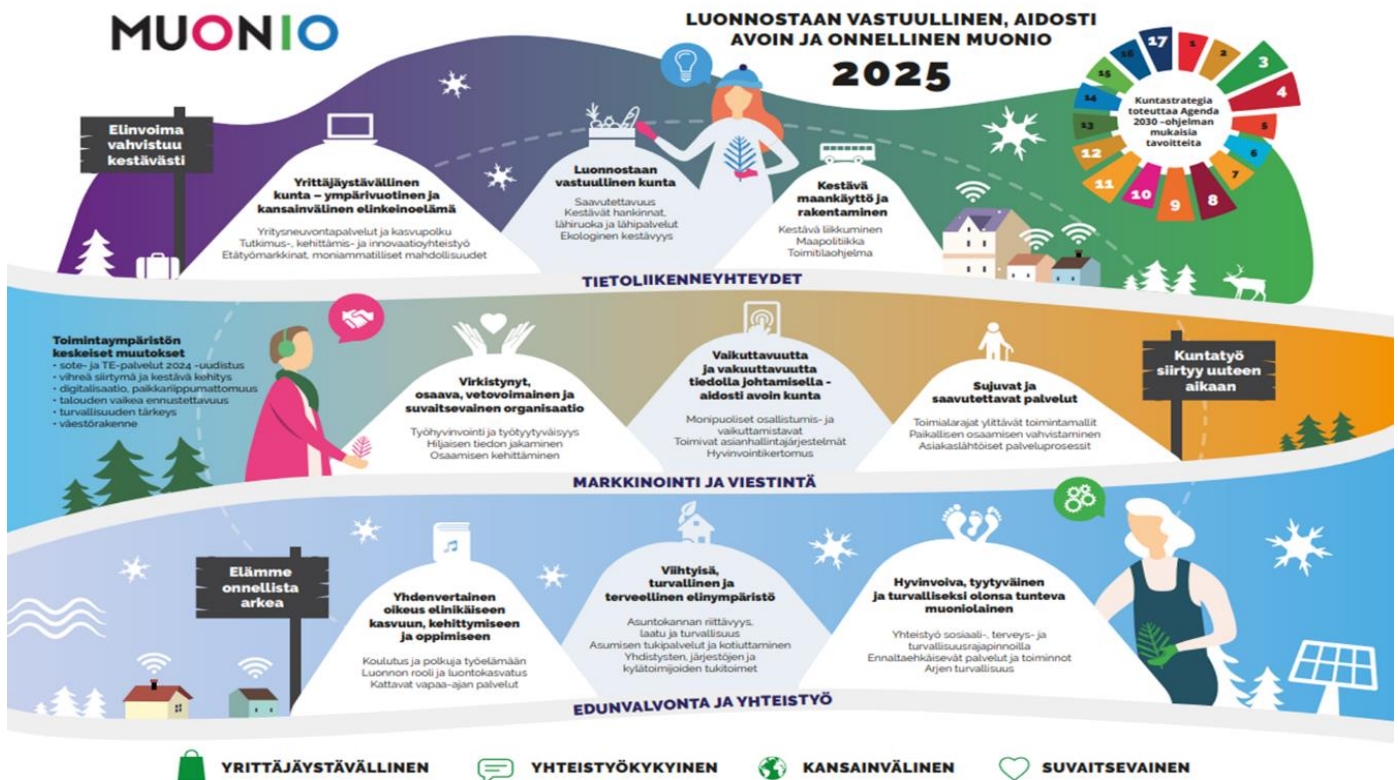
MUONIO

LUONNOSTAAN VASTUULLINEN, AIDOSTI AVOIN JA ONNELLINEN MUONIO
2025

Kuntastrategia toteuttaa Agenda 2030 -ohjelman mukaisia tavoitteita

17 1 2 3 4 5 6 7 8 9 10 11 12 13 14 15 16

Elinvoima vahvistuu kestävästi

Yrittäjäystävällinen kunta – ympärivuotinen ja kansainvälinen elinkeinoelämä
Yritysneuvontapalvelut ja kasvupolku
Tutkimus-, kehittämis- ja innovaatioyhteistyö
Etätyömarkkinat, moniammatilliset mahdollisuudet

Luonnostaan vastuullinen kunta
Saavutettavuus
Kestävät hankinnat, lähiruoka ja lähipalvelut
Ekologinen kestävyys

Kestävä maankäyttö ja rakentaminen
Kestävä liikkuminen
Maapolitiikka
Toimitilaohjelma

TIETOLIIKENNEYHTEYDET

Toimintaympäristön keskeiset muutokset
- sote- ja TE-palvelut 2024 -uudistus
- vihreä siirtymä ja kestävä kehitys
- digitalisaatio, paikkariippumattomuus
- talouden vaikea ennustettavuus
- turvallisuuden tärkeys
- väestörakenne

Virkistynyt, osaava, vetovoimainen ja suvaitsevainen organisaatio
Työhyvinvointi ja työtyytyväisyys
Hiljaisen tiedon jakaminen
Osaamisen kehittäminen

Vaikuttavuutta ja vakuuttavuutta tiedolla johtamisella - aidosti avoin kunta
Monipuoliset osallistumis- ja vaikuttamistavat
Toimivat asianhallintajärjestelmät
Hyvinvointikertomus

Sujuvat ja saavutettavat palvelut
Toimialarajat ylittävät toimintamallit
Paikallisen osaamisen vahvistaminen
Asiakaslähtöiset palveluprosessit

Kuntatyö siirtyy uuteen aikaan

MARKKINOINTI JA VIESTINTÄ

Elämme onnellista arkea

Yhdenvertainen oikeus elinikäiseen kasvuun, kehittymiseen ja oppimiseen
Koulutus ja polkuja työelämään
Luonnon rooli ja luontokasvatus
Kattavat vapaa-ajan palvelut

Viihtyisä, turvallinen ja terveellinen elinympäristö
Asuntokannan riittävyys, laatu ja turvallisuus
Asumisen tukipalvelut ja kotiuttaminen
Yhdistysten, järjestöjen ja kylätoimijoiden tukitoimet

Hyvinvoiva, tyytyväinen ja turvalliseksi olonsa tunteva muoniolainen
Yhteistyö sosiaali-, terveys- ja turvallisuusrajapinnoilla
Ennaltaehkäisevät palvelut ja toiminnot
Arjen turvallisuus

EDUNVALVONTA JA YHTEISTYÖ

YRITTÄJÄYSTÄVÄLLINEN
YHTEISTYÖKYKYINEN
KANSAINVÄLINEN
SUVAITSEVAINEN